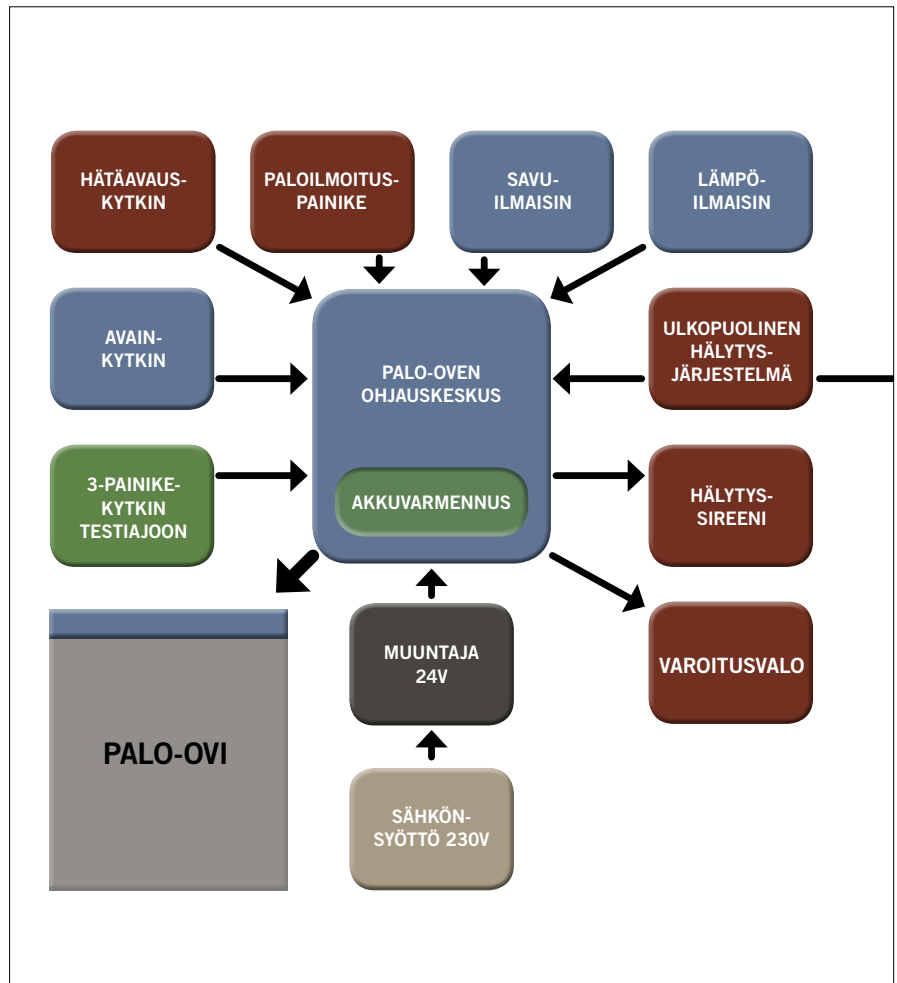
HÄTÄAVAUS-KYTKIN

PALOILMOITUS-PAINIKE

SAVU-ILMAISIN

LÄMPÖ-ILMAISIN

AVAIN-KYTKIN

PALO-OVEN OHJAUSKESKUS

AKKUVARMENNUS

ULKOPUOLINEN HÄLYTYS-JÄRJESTELMÄ

3-PAINIKE-KYTKIN TESTIAJOON

HÄLYTYS-SIREENI

PALO-OVI

MUUNTAJA 24V

VAROITUSVALO

SÄHKÖN-SYÖTTÖ 230V